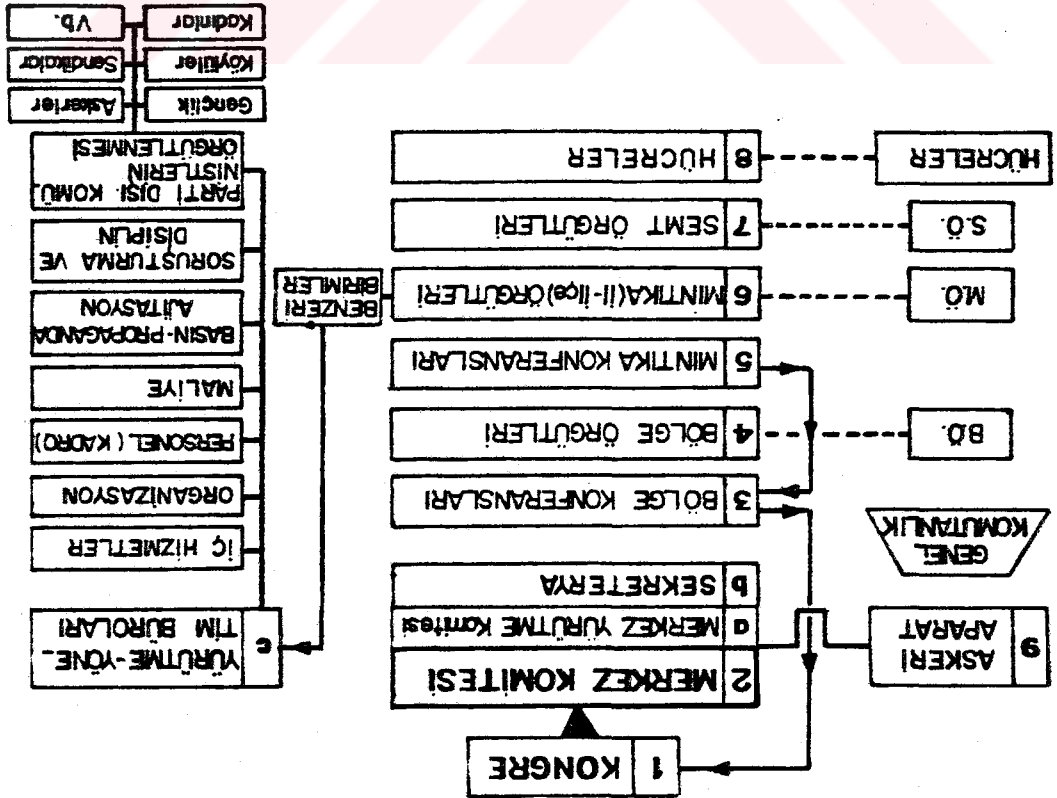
1 KONGRE

2 MERKEZ KOMİTESİ

a MERKEZ YÜRÜTME Komitesi

b SEKRETERYA

c YÜRÜTME-YÖNETİM BÜROLARI

İÇ HİZMETLER

ORGANİZASYON

PERSONEL (KADRO)

MALİYE

BASIN-PROPAGANDA AJİTASYON

SORUŞTURMA VE DİSİPLİN

PARTİ DIŞI KOMÜNİSTLERİN ÖRGÜTLENMESİ

Gençlik

Askerler

Köylüler

Sendikalar

Kadınlar

V.b.

BENZERİ BİRİMLER

3 BÖLGE KONFERANSLARI

4 BÖLGE ÖRGÜTLERİ

5 MINTIKA KONFERANSLARI

6 MINTIKA(İl-İlçe)ÖRGÜTLERİ

7 SEMT ÖRGÜTLERİ

8 HÜCRELER

9 ASKERİ APARAT

GENEL KOMUTANLIK

B.Ö.

M.Ö.

S.Ö.

HÜCRELER